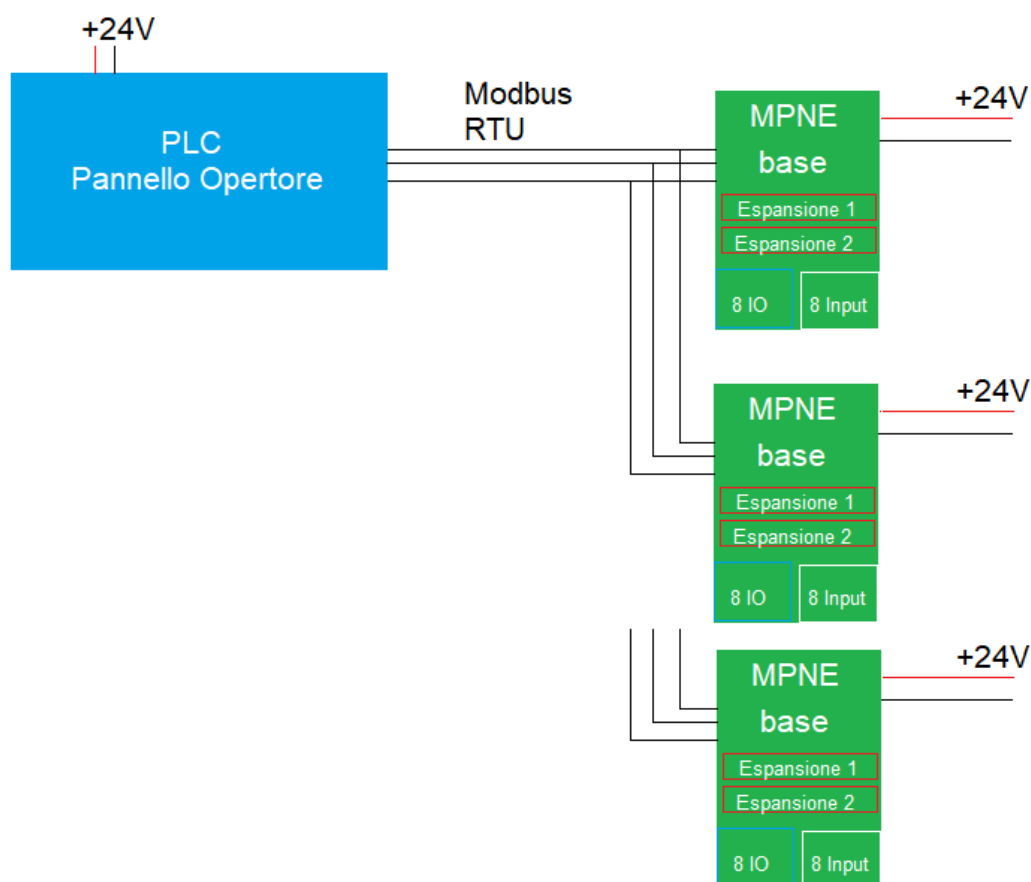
+24V

PLC
Pannello Opertore

Modbus
RTU

MPNE
base

Espansione 1

Espansione 2

8 IO

8 Input

+24V

MPNE
base

Espansione 1

Espansione 2

8 IO

8 Input

+24V

MPNE
base

Espansione 1

Espansione 2

8 IO

8 Input

+24V